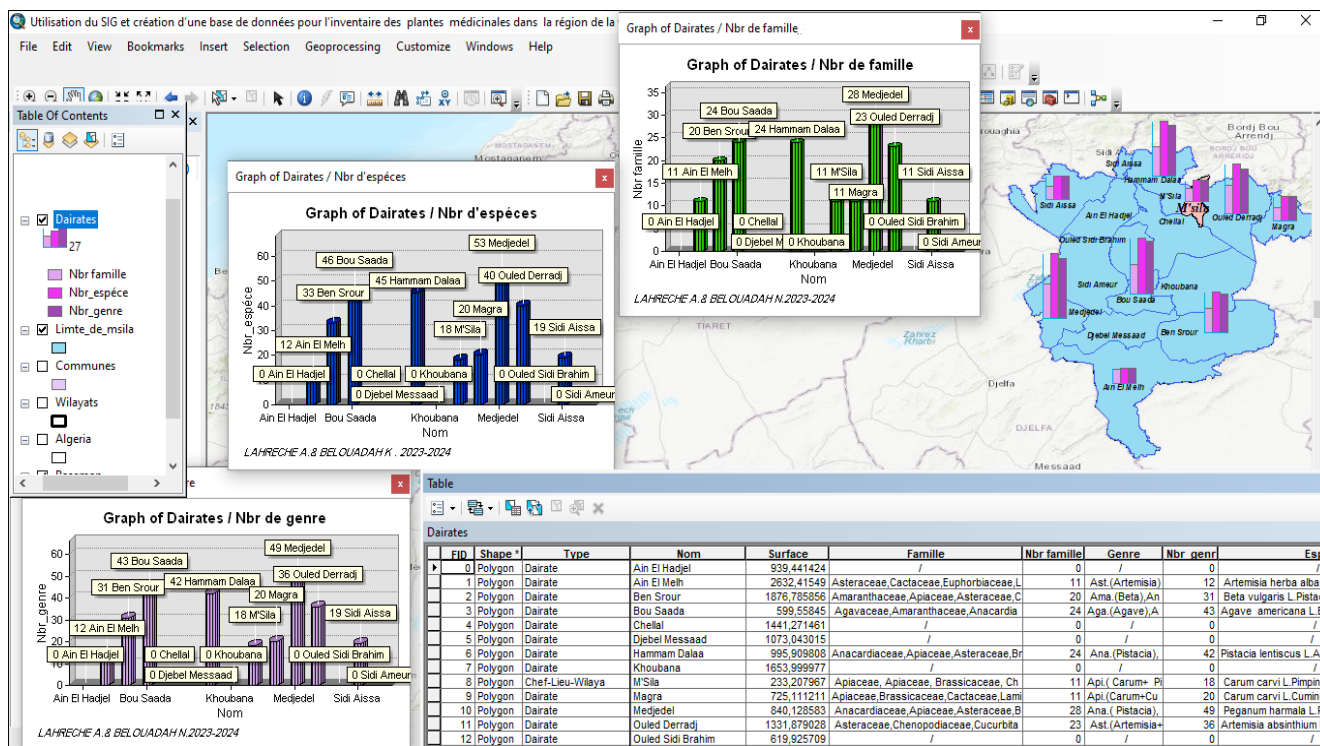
Utilisation du SIG et création d'une base de données pour l'inventaire des plantes médicinales dans la région de la

File Edit View Bookmarks Insert Selection Geoprocessing Customize Windows Help

Table Of Contents

Dairates
27
Nbr famille
Nbr_espéce
Nbr_genre
Limte_de_msila
Communes
Wilayats
Algeria

Graph of Dairates / Nbr d'espéces

Graph of Dairates / Nbr d'espéces

60
50
40
30
20
10
0
Nbr_espéce

46 Bou Saada
53 Medjedel
45 Hammam Dalaa
40 Ouled Derradj
33 Ben Srour
20 Magra
18 M'Sila
19 Sidi Aissa
12 Ain El Melh
0 Ain El Hadjel
0 Chellal
0 Khoubana
0 Ouled Sidi Brahim
0 Djebel Messaad
0 Sidi Ameur

Ain El Hadjel Bou Saada Khoubana Medjedel Sidi Aissa
Nom

LAHRECHE A.& BELOUADAH K . 2023-2024

Graph of Dairates / Nbr de famille

Graph of Dairates / Nbr de famille

35
30
25
20
15
10
5
0
Nbr famille

24 Bou Saada
28 Medjedel
20 Ben Srour
24 Hammam Dalaa
23 Ouled Derradj
11 Ain El Melh
11 M'Sila
11 Sidi Aissa
11 Magra
0 Ain El Hadjel
0 Chellal
0 Ouled Sidi Brahim
0 Djebel M
0 Khoubana
0 Sidi Ameur

Ain El Hadjel Bou Saada Khoubana Medjedel Sidi Aissa
Nom

LAHRECHE A.& BELOUADAH N.2023-2024

Graph of Dairates / Nbr de genre

60
50
40
30
20
10
0
Nbr_genre

43 Bou Saada
49 Medjedel
42 Hammam Dalaa
36 Ouled Derradj
31 Ben Srour
20 Magra
18 M'Sila
19 Sidi Aissa
12 Ain El Melh
0 Ain El Hadjel
0 Chellal
0 Khoubana
0 Ouled Sidi Brahim
0 Djebel Messaad
0 Sidi Ameur

Ain El Hadjel Bou Saada Khoubana Medjedel Sidi Aissa
Nom

LAHRECHE A.& BELOUADAH N.2023-2024

Bordj Bou Arreridj
Sidi Aissa
Hammam Dalaa
M'Sila
Ain El Hadjel
Chellal
Ouled Derradj
Magra
Ouled Sidi Brahim
Khoubana
Sidi Ameur
Bou Saada
Medjedel
Ben Srour
Djebel Messaad
Ain El Melh
TIARET
Djelfa
DJELFA
Messaad
Mostaganem

Table

Dairates

| FID | Shape * | Type | Nom | Surface | Famille | Nbr famille | Genre | Nbr_genr | Esp |
|---|---|---|---|---|---|---|---|---|---|
| 0 | Polygon | Dairate | Ain El Hadjel | 939,441424 | / | 0 | / | 0 | / |
| 1 | Polygon | Dairate | Ain El Melh | 2632,41549 | Asteraceae,Cactaceae,Euphorbiaceae,L | 11 | Ast.(Artemisia) | 12 | Artemisia herba alba |
| 2 | Polygon | Dairate | Ben Srour | 1876,785856 | Amaranthaceae,Apiaceae,Asteraceae,C | 20 | Ama.(Beta),An | 31 | Beta vulgaris L.Pistac |
| 3 | Polygon | Dairate | Bou Saada | 599,55845 | Agavaceae,Amaranthaceae,Anacardia | 24 | Aga.(Agave),A | 43 | Agave americana L.E |
| 4 | Polygon | Dairate | Chellal | 1441,271461 | / | 0 | / | 0 | / |
| 5 | Polygon | Dairate | Djebel Messaad | 1073,043015 | / | 0 | / | 0 | / |
| 6 | Polygon | Dairate | Hammam Dalaa | 995,909808 | Anacardiaceae,Apiaceae,Asteraceae,Br | 24 | Ana.(Pistacia), | 42 | Pistacia lentiscus L.A |
| 7 | Polygon | Dairate | Khoubana | 1653,999977 | / | 0 | / | 0 | / |
| 8 | Polygon | Chef-Lieu-Wilaya | M'Sila | 233,207967 | Apiaceae, Apiaceae, Brassicaceae, Ch | 11 | Api.( Carum+ Pi | 18 | Carum carvi L.Pimpin |
| 9 | Polygon | Dairate | Magra | 725,111211 | Apiaceae,Brassicaceae,Cactaceae,Lami | 11 | Api.(Carum+Cu | 20 | Carum carvi L.Cumin |
| 10 | Polygon | Dairate | Medjedel | 840,128583 | Anacardiaceae,Apiaceae,Asteraceae,B | 28 | Ana.( Pistacia), | 49 | Peganum harmala L.P |
| 11 | Polygon | Dairate | Ouled Derradj | 1331,879028 | Asteraceae,Chenopodiaceae,Cucurbita | 23 | Ast.(Artemisia+ | 36 | Artemisia absinthium |
| 12 | Polygon | Dairate | Ouled Sidi Brahim | 619,925709 | / | 0 | / | 0 | / |